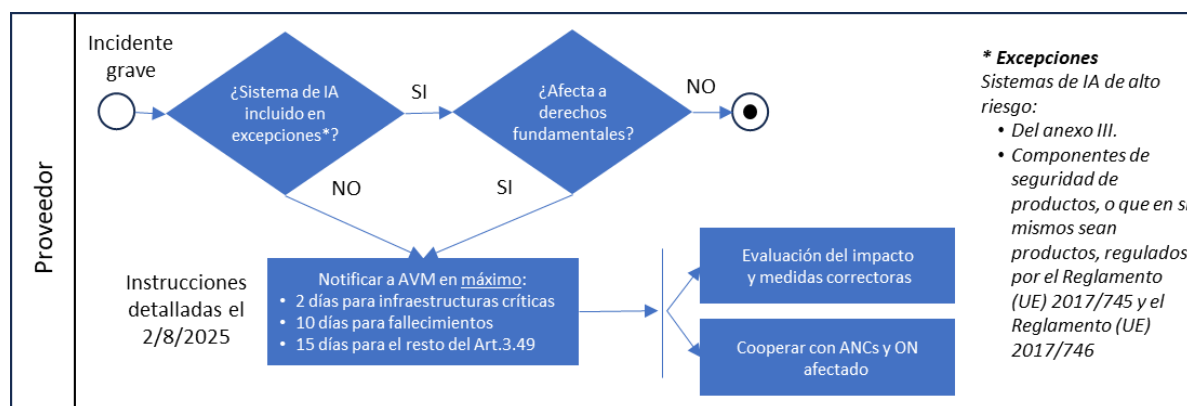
Proveedor

Incidente grave

¿Sistema de IA incluido en excepciones*?

SI

¿Afecta a derechos fundamentales?

NO

NO

SI

Instrucciones detalladas el 2/8/2025

Notificar a AVM en máximo:
• 2 días para infraestructuras críticas
• 10 días para fallecimientos
• 15 días para el resto del Art.3.49

Evaluación del impacto y medidas correctoras

Cooperar con ANCs y ON afectado

* Excepciones
Sistemas de IA de alto riesgo:
• Del anexo III.
• Componentes de seguridad de productos, o que en s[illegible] mismos sean productos, regulados por el Reglamento (UE) 2017/745 y el Reglamento (UE) 2017/746